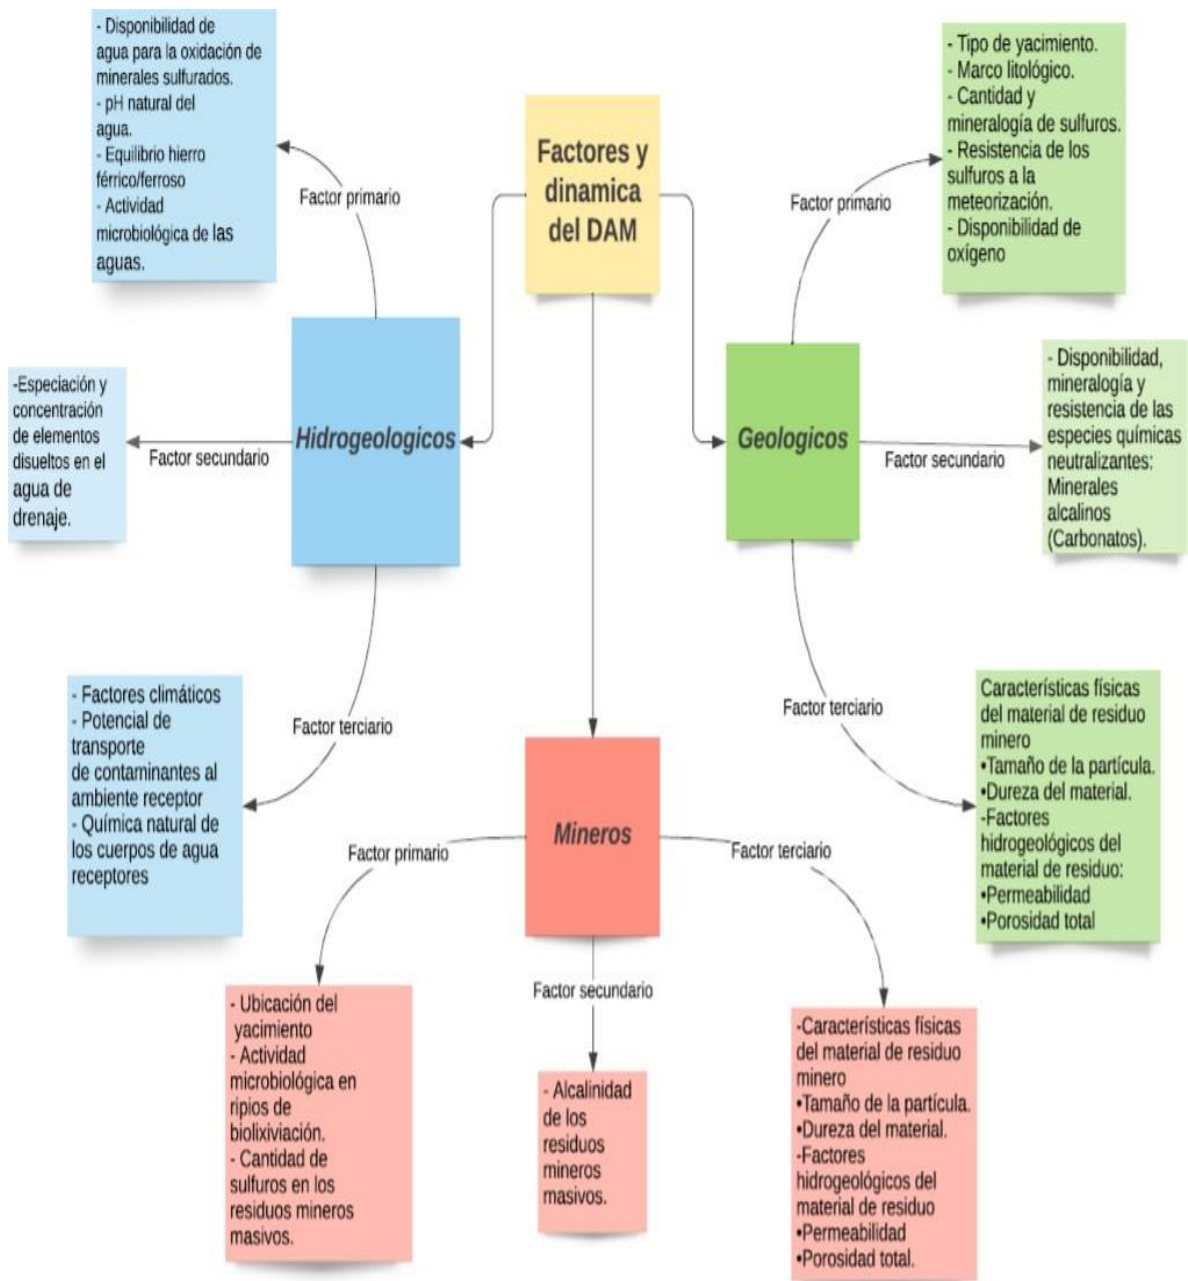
Factores y dinamica del DAM

Hidrogeologicos

Factor primario

- Disponibilidad de agua para la oxidación de minerales sulfurados.
- pH natural del agua.
- Equilibrio hierro férrico/ferroso
- Actividad microbiológica de las aguas.

Factor secundario

-Especiación y concentración de elementos disueltos en el agua de drenaje.

Factor terciario

- Factores climáticos
- Potencial de transporte de contaminantes al ambiente receptor
- Química natural de los cuerpos de agua receptores

Geologicos

Factor primario

- Tipo de yacimiento.
- Marco litológico.
- Cantidad y mineralogía de sulfuros.
- Resistencia de los sulfuros a la meteorización.
- Disponibilidad de oxígeno

Factor secundario

- Disponibilidad, mineralogía y resistencia de las especies químicas neutralizantes: Minerales alcalinos (Carbonatos).

Factor terciario

Características físicas del material de residuo minero
•Tamaño de la partícula.
•Dureza del material.
•Factores hidrogeológicos del material de residuo:
•Permeabilidad
•Porosidad total

Mineros

Factor primario

- Ubicación del yacimiento
- Actividad microbiológica en ripios de biolixiviación.
- Cantidad de sulfuros en los residuos mineros masivos.

Factor secundario

- Alcalinidad de los residuos mineros masivos.

Factor terciario

-Características físicas del material de residuo minero
•Tamaño de la partícula.
•Dureza del material.
•Factores hidrogeológicos del material de residuo
•Permeabilidad
•Porosidad total.